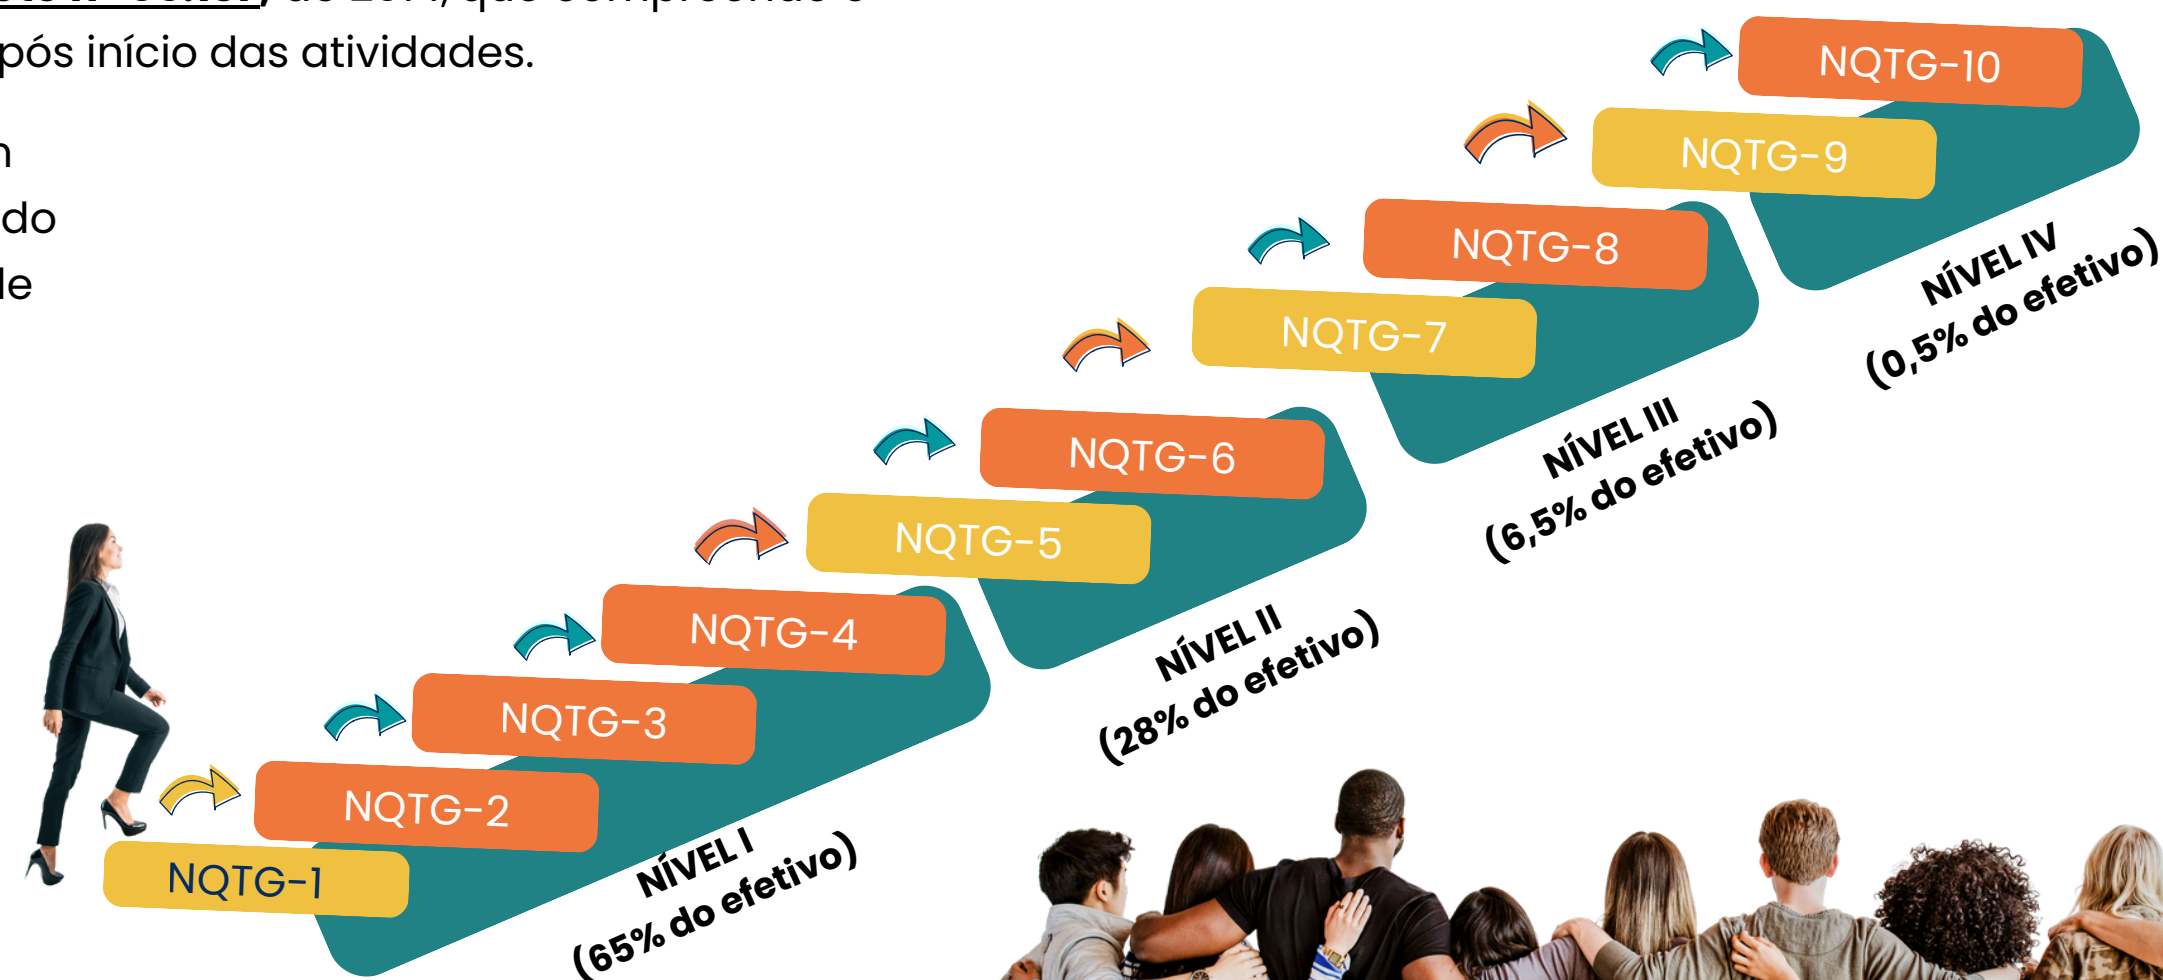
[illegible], de 2014, que compreende o
pós início das atividades.

n
do
le

NQTG-10
NQTG-9
NQTG-8
NQTG-7
NQTG-6
NQTG-5
NQTG-4
NQTG-3
NQTG-2
NQTG-1

NÍVEL I
(65% do efetivo)

NÍVEL II
(28% do efetivo)

NÍVEL III
(6,5% do efetivo)

NÍVEL IV
(0,5% do efetivo)